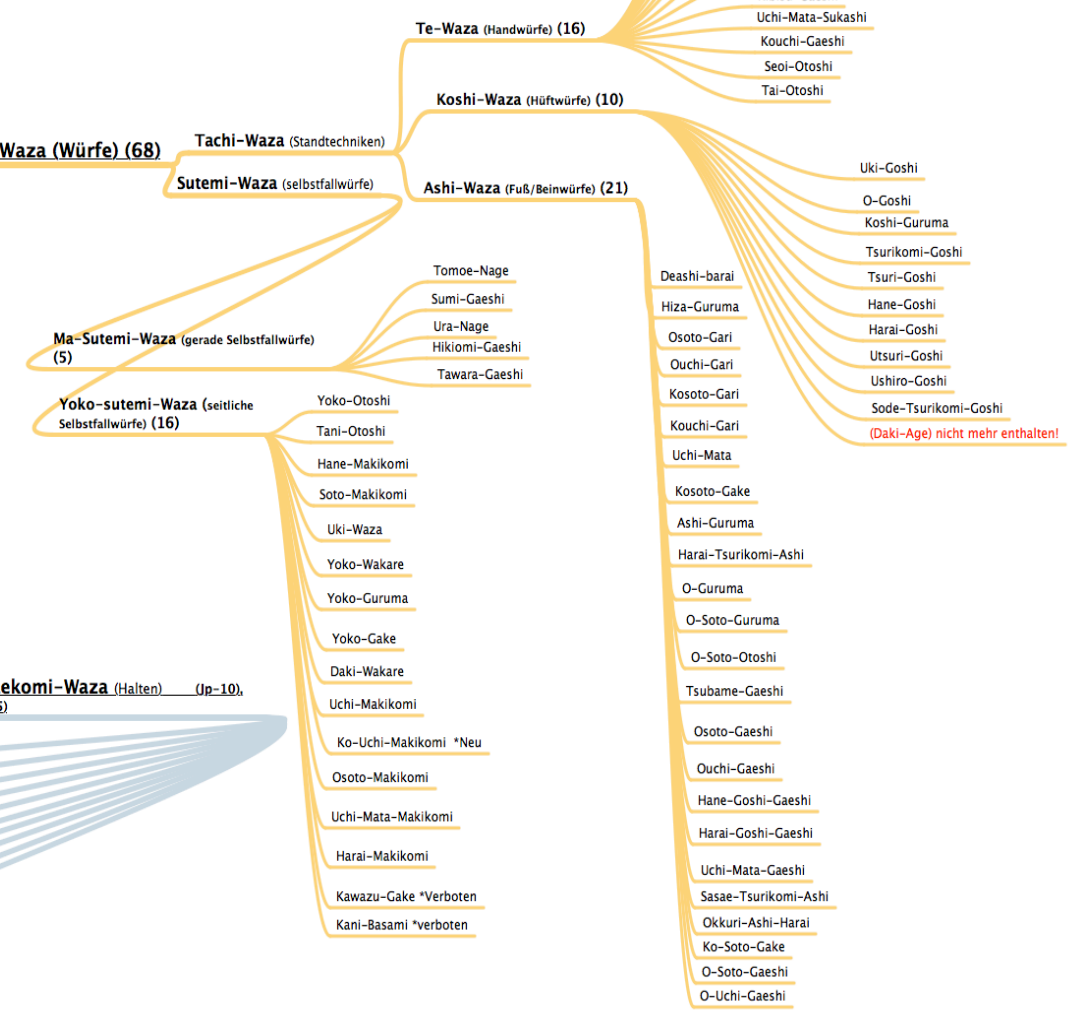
Te-Waza (Handwürfe) (16)
Uchi-Mata-Sukashi
Kouchi-Gaeshi
Seoi-Otoshi
Tai-Otoshi

Waza (Würfe) (68)
Tachi-Waza (Standtechniken)
Sutemi-Waza (selbstfallwürfe)

Koshi-Waza (Hüftwürfe) (10)
Uki-Goshi
O-Goshi
Koshi-Guruma
Tsurikomi-Goshi
Tsuri-Goshi
Hane-Goshi
Harai-Goshi
Utsuri-Goshi
Ushiro-Goshi
Sode-Tsurikomi-Goshi
(Daki-Age) nicht mehr enthalten!

Ashi-Waza (Fuß/Beinwürfe) (21)
Deashi-barai
Hiza-Guruma
Osoto-Gari
Ouchi-Gari
Kosoto-Gari
Kouchi-Gari
Uchi-Mata
Kosoto-Gake
Ashi-Guruma
Harai-Tsurikomi-Ashi
O-Guruma
O-Soto-Guruma
O-Soto-Otoshi
Tsubame-Gaeshi
Osoto-Gaeshi
Ouchi-Gaeshi
Hane-Goshi-Gaeshi
Harai-Goshi-Gaeshi
Uchi-Mata-Gaeshi
Sasae-Tsurikomi-Ashi
Okkuri-Ashi-Harai
Ko-Soto-Gake
O-Soto-Gaeshi
O-Uchi-Gaeshi

Ma-Sutemi-Waza (gerade Selbstfallwürfe) (5)
Tomoe-Nage
Sumi-Gaeshi
Ura-Nage
Hikiomi-Gaeshi
Tawara-Gaeshi

Yoko-sutemi-Waza (seitliche Selbstfallwürfe) (16)
Yoko-Otoshi
Tani-Otoshi
Hane-Makikomi
Soto-Makikomi
Uki-Waza
Yoko-Wakare
Yoko-Guruma
Yoko-Gake
Daki-Wakare
Uchi-Makikomi
Ko-Uchi-Makikomi *Neu
Osoto-Makikomi
Uchi-Mata-Makikomi
Harai-Makikomi
Kawazu-Gake *Verboten
Kani-Basami *verboten

ekomi-Waza (Halten) (Jp-10),
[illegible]